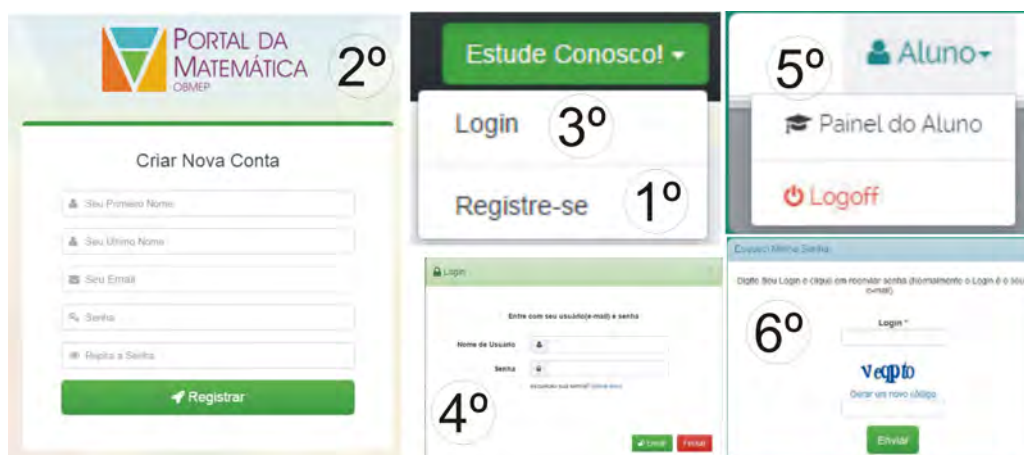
PORTAL DA MATEMÁTICA
OBMEP

2º

Criar Nova Conta

Seu Primeiro Nome

Seu Último Nome

Seu Email

Senha

Repita a Senha

Registrar

Estude Conosco!

Login 3º

Registre-se 1º

Login

Entre com seu usuário(e-mail) e senha

Nome de Usuário

Senha

Esqueceu sua senha? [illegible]

4º

Enviar Fechar

5º

Aluno

Painel do Aluno

Logoff

Esqueci Minha Senha

Digite Seu Login e clique em reenviar senha (Normalmente o Login é o seu e-mail)

6º

Login *

veqpto

Gerar um novo código

Enviar